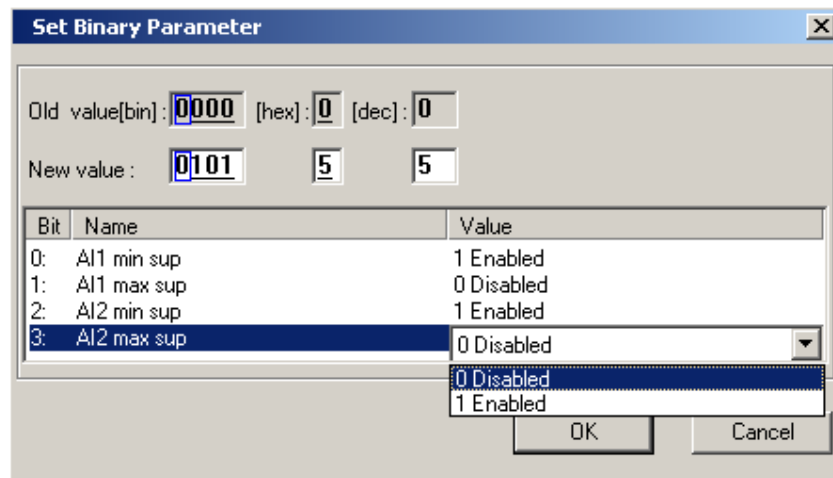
Set Binary Parameter

Old value[bin] : 0000 [hex] : 0 [dec] : 0

New value : 0101 5 5

| Bit | Name | Value |
|---|---|---|
| 0: | AI1 min sup | 1 Enabled |
| 1: | AI1 max sup | 0 Disabled |
| 2: | AI2 min sup | 1 Enabled |
| 3: | AI2 max sup | 0 Disabled |

0 Disabled
1 Enabled

OK Cancel